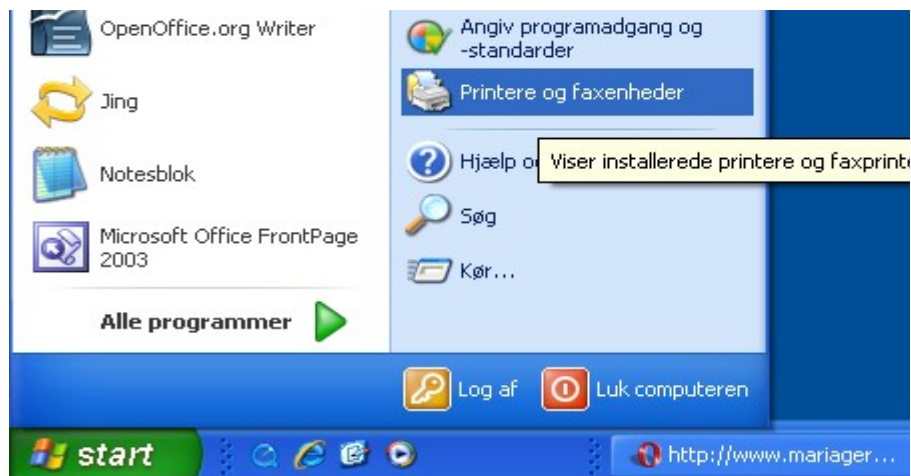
OpenOffice.org Writer

Jing

Notesblok

Microsoft Office FrontPage 2003

Alle programmer

Angiv programadgang og -standarder

Printere og faxenheder

Hjælp o

Viser installerede printere og faxprint

Søg

Kør...

Log af

Luk computeren

start

http://www.mariager...